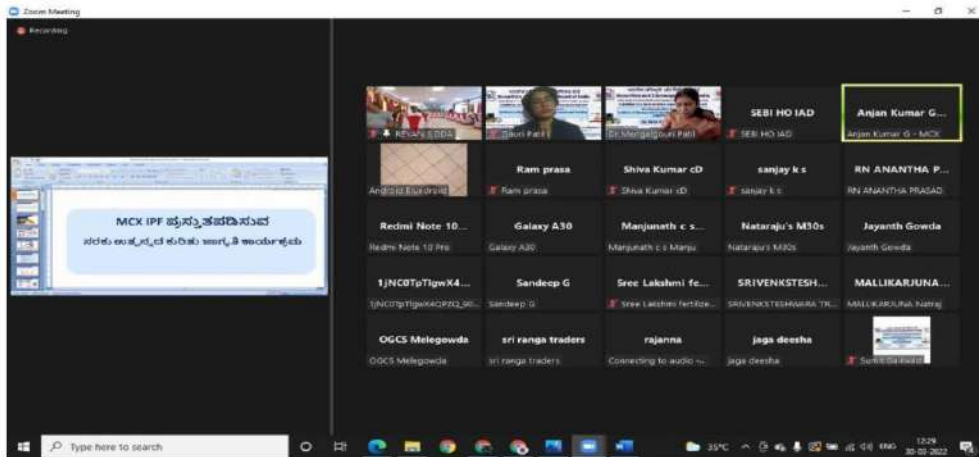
Zoom Meeting

Recording

MCX IPF ಪ್ರಸ್ತುತಪಡಿಸುವ

ಸರಕು ಉತ್ಪನ್ನದ ಕುರಿತು ಜಾಗೃತಿ ಕಾರ್ಯಕ್ರಮ

KEVAN LODDA

Gauri Patil

Dr.Mangalgouri Patil

SEBI HO IAD

SEBI HO IAD

Anjan Kumar G...

Anjan Kumar G - MCX

Android Bluedroid

Ram prasa

Ram prasa

Shiva Kumar cD

Shiva Kumar cD

sanjay k s

sanjay k s

RN ANANTHA P...

RN ANANTHA PRASAD

Redmi Note 10...

Redmi Note 10 Pro

Galaxy A30

Galaxy A30

Manjunath c s...

Manjunath c s Manju

Nataraju's M30s

Nataraju's M30s

Jayanth Gowda

Jayanth Gowda

1jNC0TpTlgwX4...

1jNC0TpTlgwX4QPZQ_90...

Sandeep G

Sandeep G

Sree Lakshmi fe...

Sree Lakshmi fertilize...

SRIVENKSTESH...

SRIVENKSTESHWARA TR...

MALLIKARJUNA...

MALLIKARJUNA Natraj

OGCS Melegowda

OGCS Melegowda

sri ranga traders

sri ranga traders

rajanna

Connecting to audio ...

jaga deesha

jaga deesha

Sumit Gaikwad

Type here to search

35°C

ENG

12:29

30-03-2022